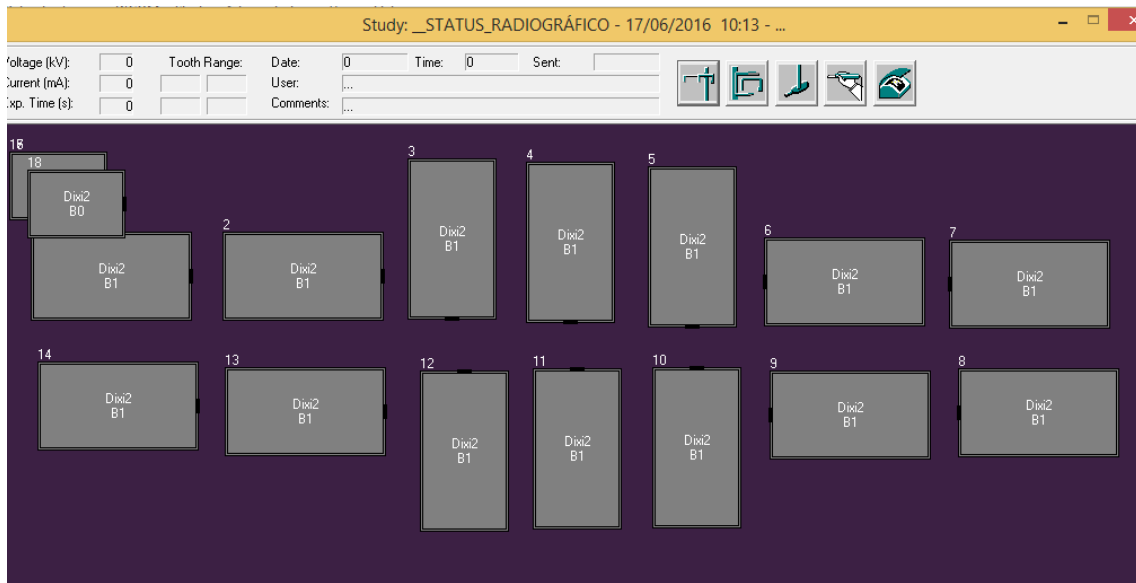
Study: _STATUS_RADIOGRÁFICO - 17/06/2016 10:13 - ...

/oltage (kV): 0
Current (mA): 0
Exp. Time (s): 0

Tooth Range:

Date: 0
Time: 0
Sent:
User: ...
Comments: ...

18
18
Dixi2
B0

Dixi2
B1

2
Dixi2
B1

3
Dixi2
B1

4
Dixi2
B1

5
Dixi2
B1

6
Dixi2
B1

7
Dixi2
B1

14
Dixi2
B1

13
Dixi2
B1

12
Dixi2
B1

11
Dixi2
B1

10
Dixi2
B1

9
Dixi2
B1

8
Dixi2
B1